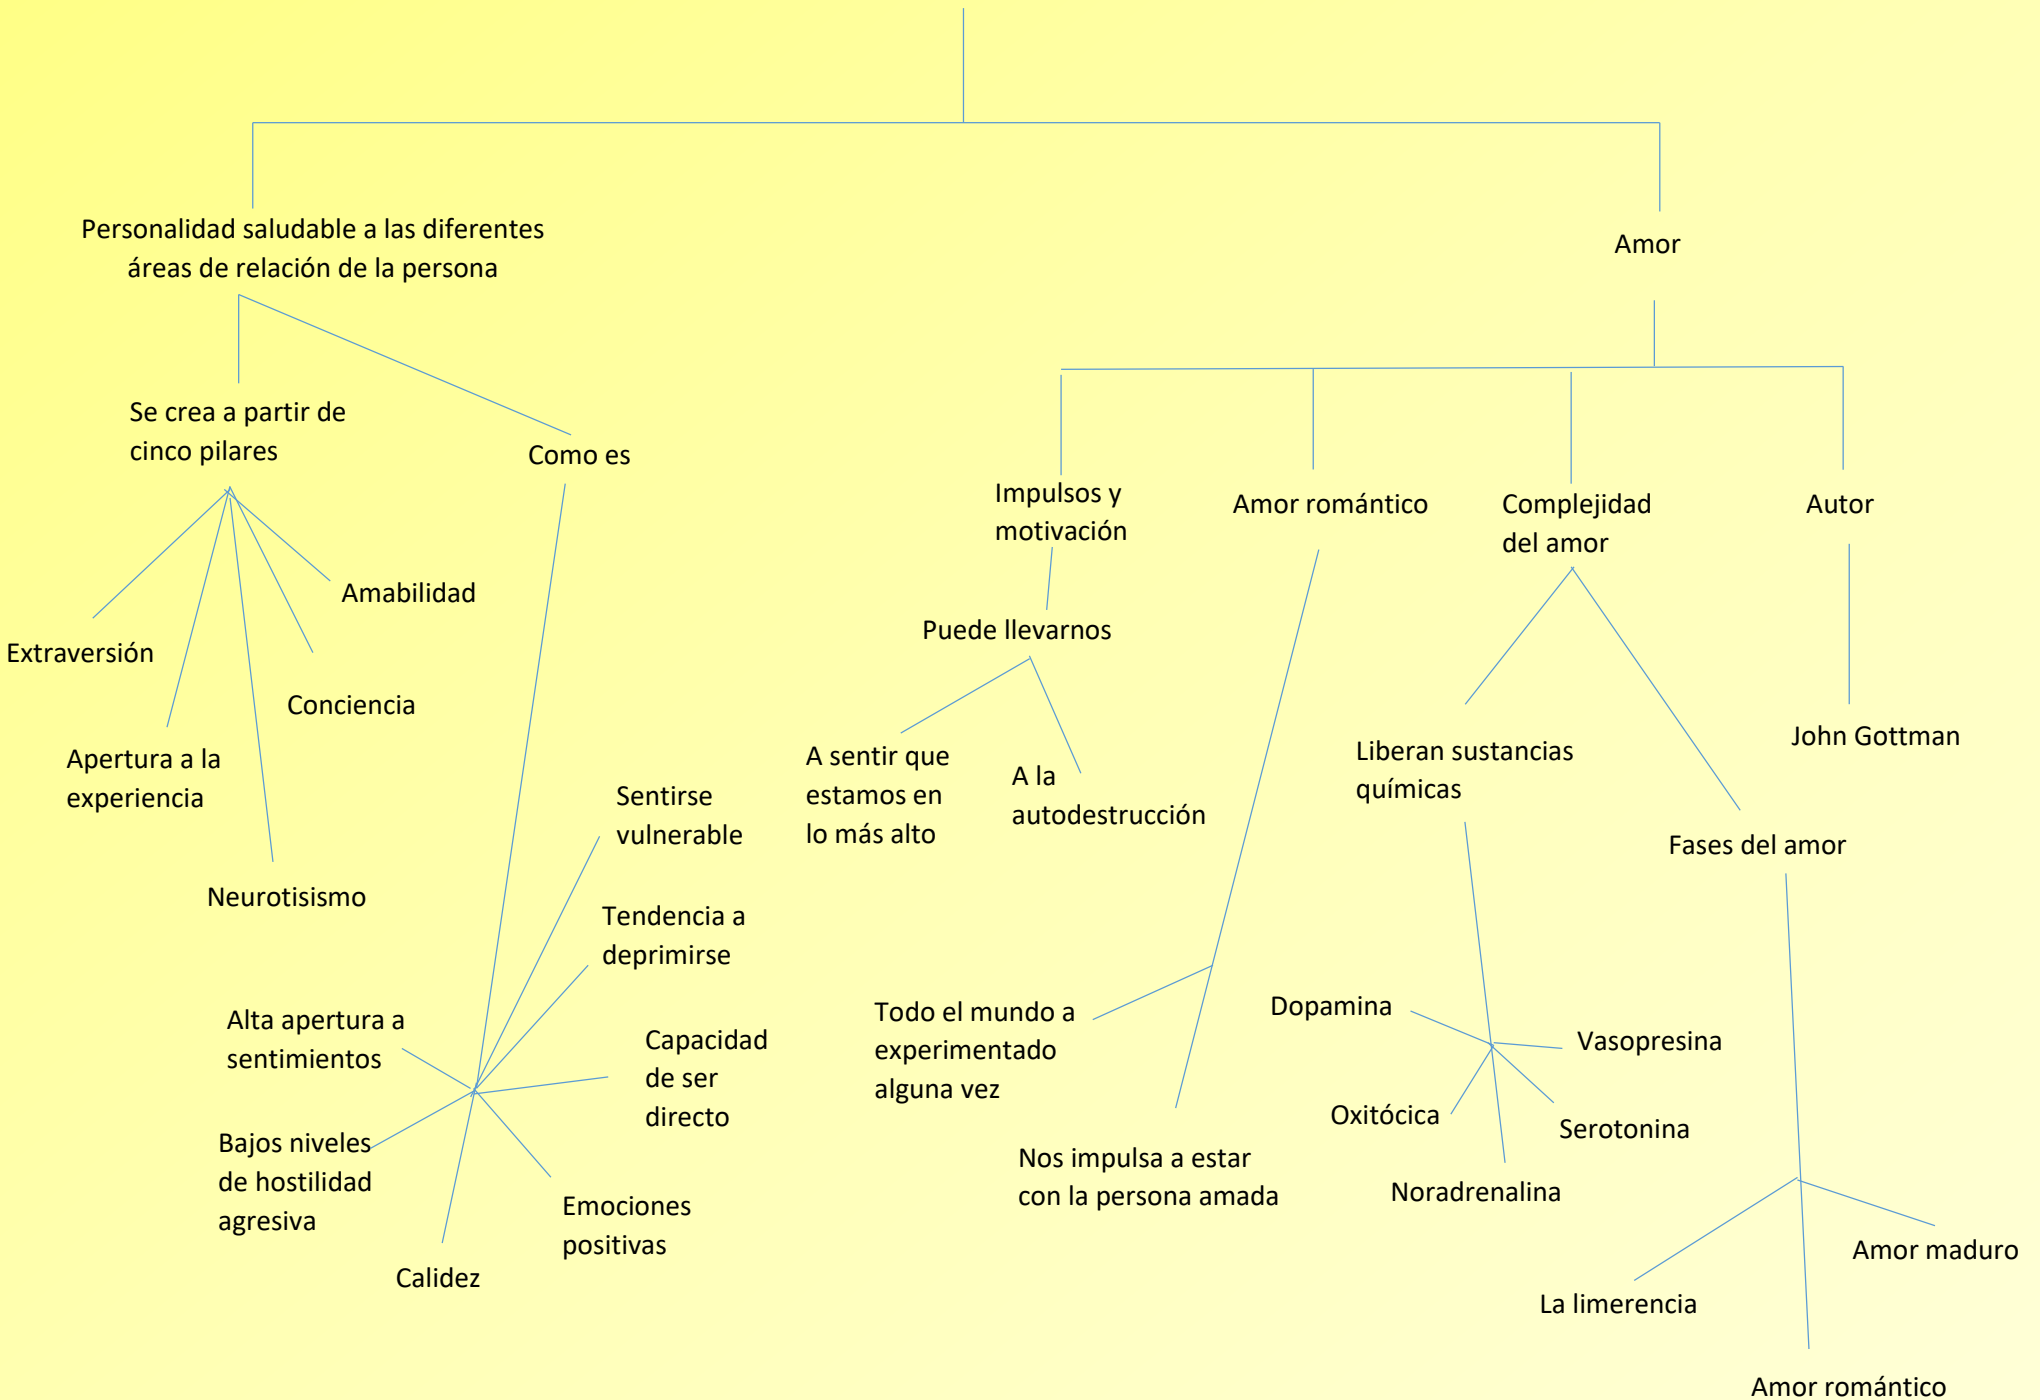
Personalidad saludable a las diferentes áreas de relación de la persona

Amor

Se crea a partir de cinco pilares

Como es

Impulsos y motivación

Amor romántico

Complejidad del amor

Autor

Amabilidad

Extraversión

Conciencia

Apertura a la experiencia

Neurotisismo

Puede llevarnos

A sentir que estamos en lo más alto

A la autodestrucción

Liberan sustancias químicas

John Gottman

Fases del amor

Sentirse vulnerable

Tendencia a deprimirse

Alta apertura a sentimientos

Capacidad de ser directo

Bajos niveles de hostilidad agresiva

Emociones positivas

Calidez

Todo el mundo a experimentado alguna vez

Nos impulsa a estar con la persona amada

Dopamina

Vasopresina

Oxitócica

Serotonina

Noradrenalina

Amor maduro

La limerencia

Amor romántico